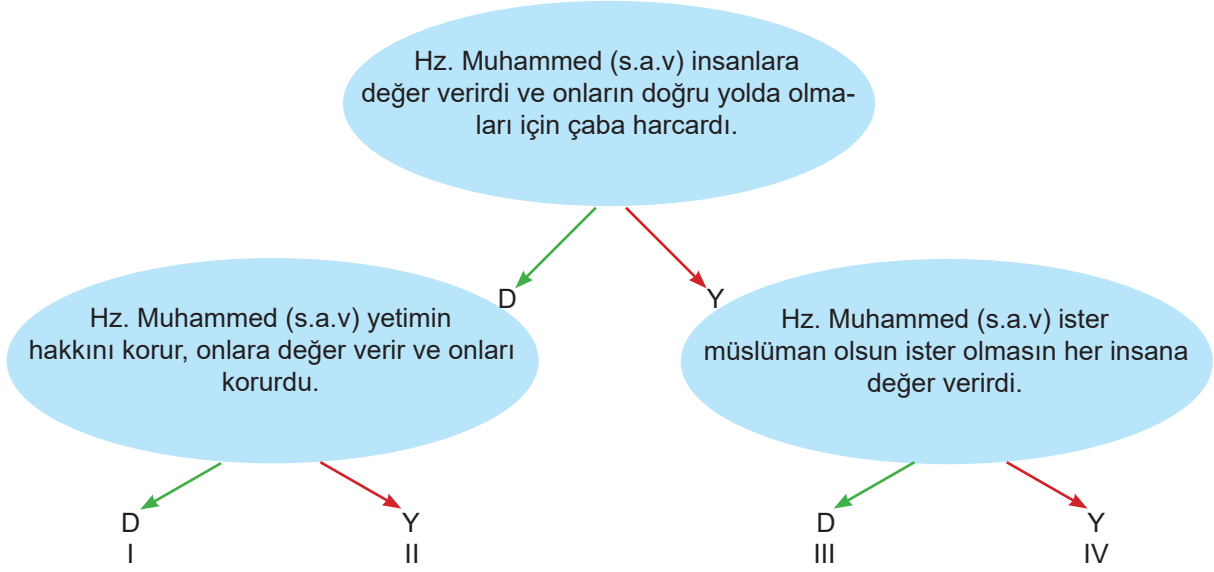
Hz. Muhammed (s.a.v) insanlara değer verirdi ve onların doğru yolda olmaları için çaba harcardı.

D

Y

Hz. Muhammed (s.a.v) yetimin hakkını korur, onlara değer verir ve onları korurdu.

Hz. Muhammed (s.a.v) ister müslüman olsun ister olmasın her insana değer verirdi.

D
I

Y
II

D
III

Y
IV